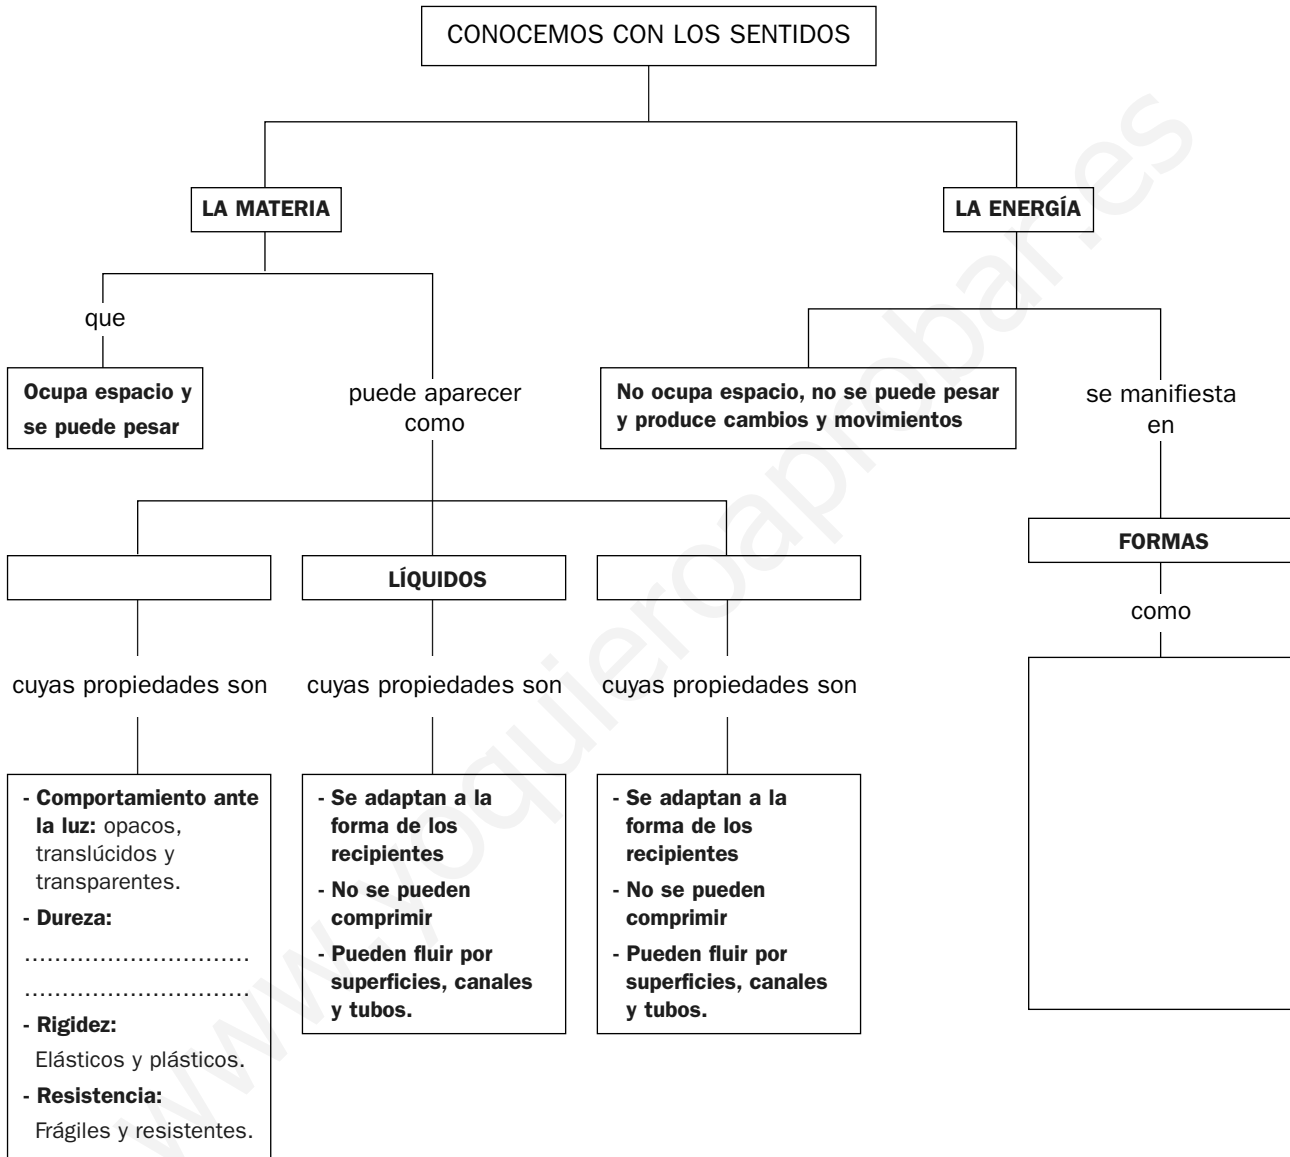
CONOCEMOS CON LOS SENTIDOS

LA MATERIA

que

Ocupa espacio y se puede pesar

puede aparecer como

LA ENERGÍA

No ocupa espacio, no se puede pesar y produce cambios y movimientos

se manifiesta en

FORMAS

como

LÍQUIDOS

cuyas propiedades son

cuyas propiedades son

cuyas propiedades son

- Comportamiento ante la luz: opacos, translúcidos y transparentes.
- Dureza:
............................
............................
- Rigidez:
Elásticos y plásticos.
- Resistencia:
Frágiles y resistentes.

- Se adaptan a la forma de los recipientes
- No se pueden comprimir
- Pueden fluir por superficies, canales y tubos.

- Se adaptan a la forma de los recipientes
- No se pueden comprimir
- Pueden fluir por superficies, canales y tubos.

www.yoquieroaprobar.es